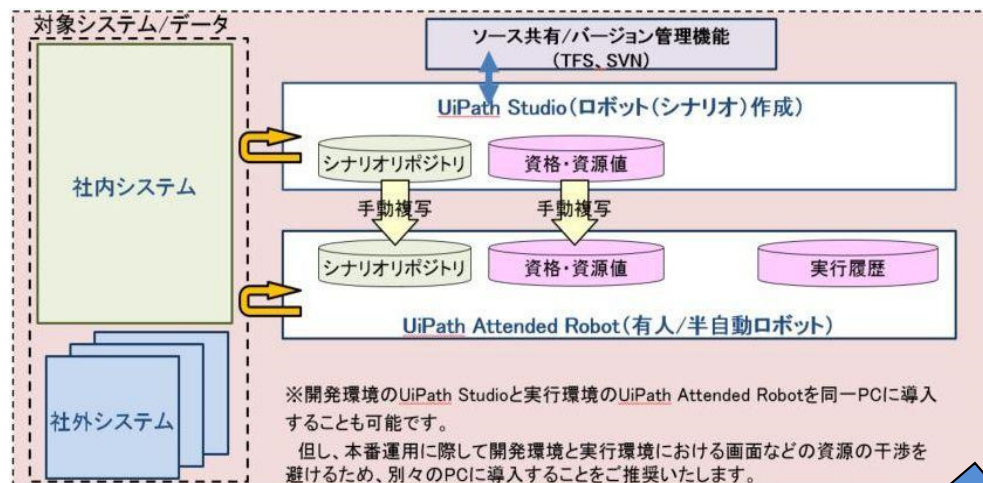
対象システム/データ

ソース共有/バージョン管理機能
(TFS、SVN)

UiPath Studio(ロボット(シナリオ)作成)

シナリオリポジトリ

資格・資源値

社内システム

手動複写

手動複写

シナリオリポジトリ

資格・資源値

実行履歴

UiPath Attended Robot(有人/半自動ロボット)

社外システム

※開発環境のUiPath Studioと実行環境のUiPath Attended Robotを同一PCに導入することも可能です。

但し、本番運用に際して開発環境と実行環境における画面などの資源の干渉を避けるため、別々のPCに導入することをご推奨いたします。